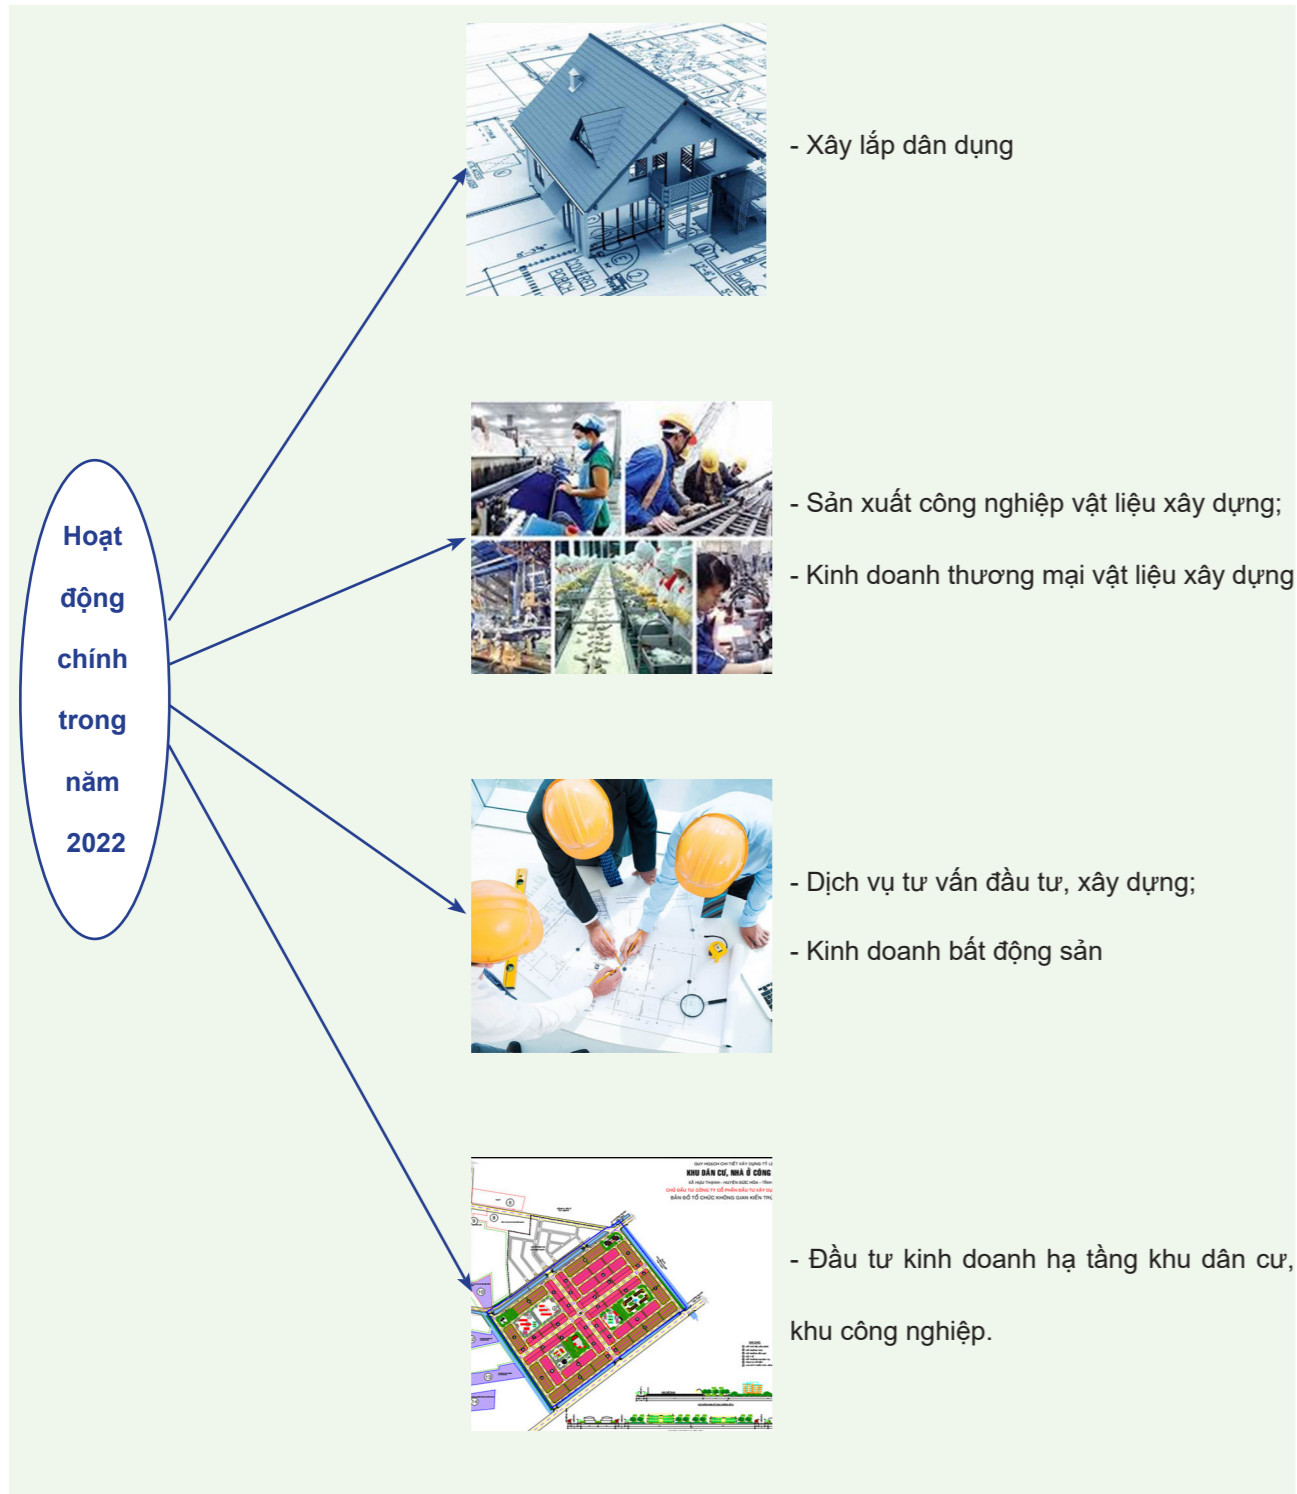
Hoạt động chính trong năm 2022

- Xây lắp dân dụng

- Sản xuất công nghiệp vật liệu xây dựng;

- Kinh doanh thương mại vật liệu xây dựng

- Dịch vụ tư vấn đầu tư, xây dựng;

- Kinh doanh bất động sản

QUY HOẠCH CHI TIẾT XÂY DỰNG TỶ LỆ
KHU DÂN CƯ, NHÀ Ở CÔNG
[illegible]
BẢN ĐỒ TỔ CHỨC KHÔNG GIAN KIẾN TRÚC

- Đầu tư kinh doanh hạ tầng khu dân cư, khu công nghiệp.